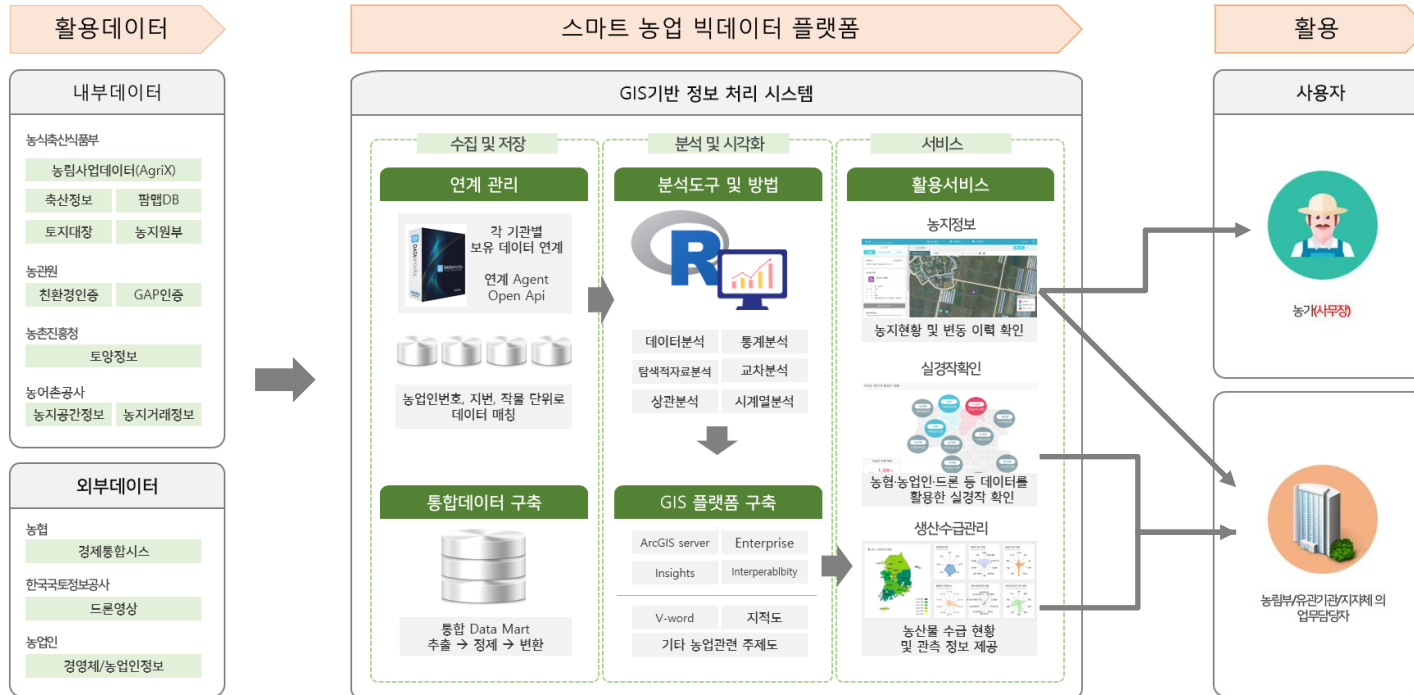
활용데이터

스마트 농업 빅데이터 플랫폼

활용

내부데이터

농식축산식품부
농림사업데이터(AgriX)
축산정보
팜맵DB
토지대장
농지원부

농관원
친환경인증
GAP인증

농촌진흥청
토양정보

농어촌공사
농지공간정보
농지거래정보

외부데이터

농협
경제통합시스

한국국토정보공사
드론영상

농업인
경영체/농업인정보

GIS기반 정보 처리 시스템

수집 및 저장

연계 관리

각 기관별 보유 데이터 연계

연계 Agent Open Api

농업인번호, 지번, 작물 단위로 데이터 매칭

통합데이터 구축

통합 Data Mart 추출 → 정제 → 변환

분석 및 시각화

분석도구 및 방법

데이터분석
통계분석
탐색적자료분석
교차분석
상관분석
시계열분석

GIS 플랫폼 구축

ArcGIS server
Enterprise
Insights
Interperablbity
V-word
지적도
기타 농업관련 주제도

서비스

활용서비스

농지정보

농지현황 및 변동 이력 확인

실경작확인

농협·농업인·드론 등 데이터를 활용한 실경작 확인

생산수급관리

농산물 수급 현황 및 관측 정보 제공

사용자

농가(사무장)

농림부/유관기관/지자체 의 업무담당자